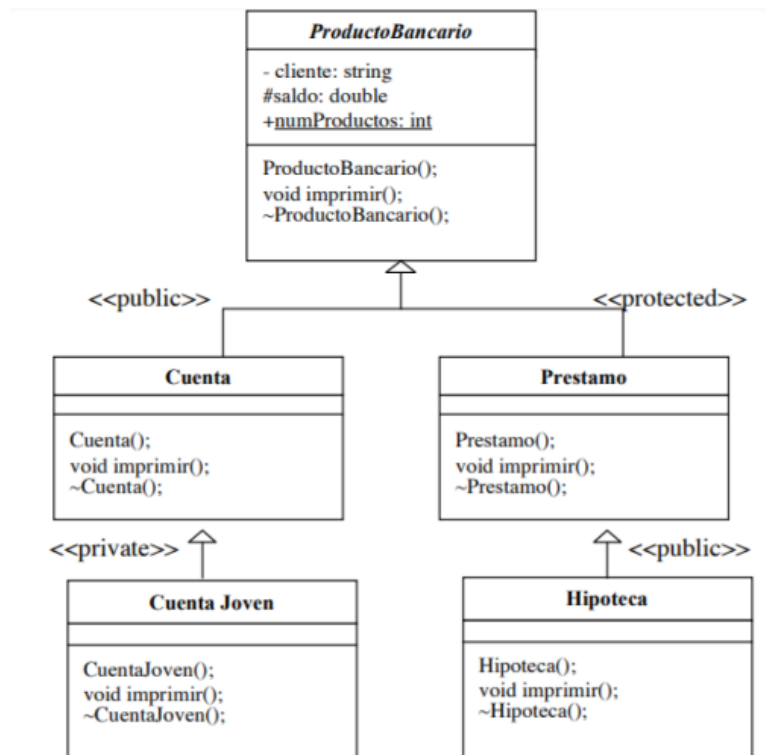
ProductoBancario

- cliente: string
#saldo: double
+numProductos: int

ProductoBancario();
void imprimir();
~ProductoBancario();

<<public>>

<<protected>>

Cuenta

Cuenta();
void imprimir();
~Cuenta();

Prestamo

Prestamo();
void imprimir();
~Prestamo();

<<private>>

<<public>>

Cuenta Joven

CuentaJoven();
void imprimir();
~CuentaJoven();

Hipoteca

Hipoteca();
void imprimir();
~Hipoteca();